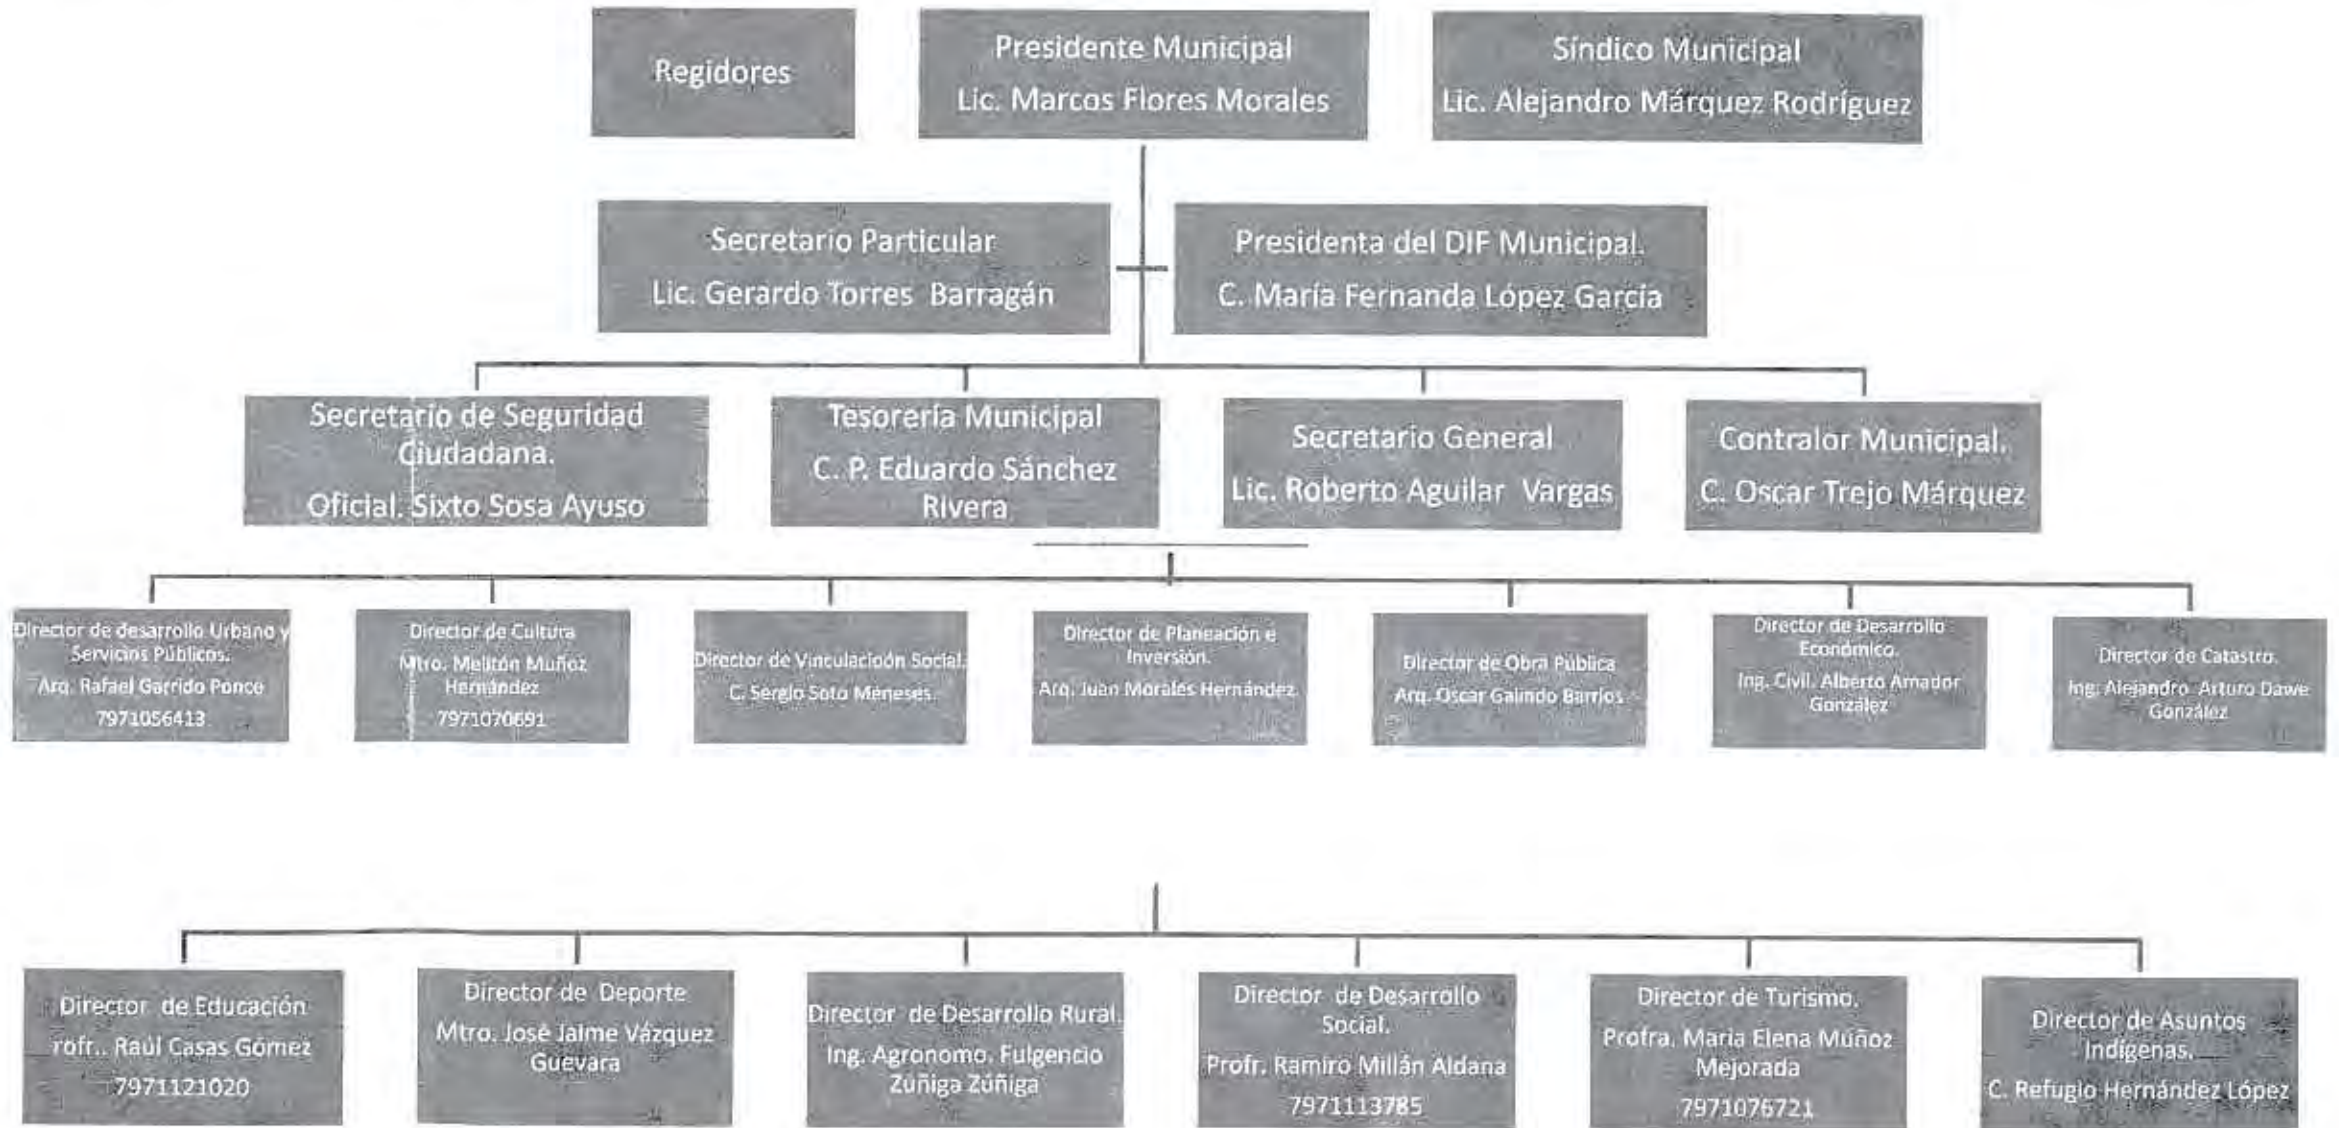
Regidores

Presidente Municipal
Lic. Marcos Flores Morales

Síndico Municipal
Lic. Alejandro Márquez Rodríguez

Secretario Particular
Lic. Gerardo Torres Barragán

Presidenta del DIF Municipal.
C. María Fernanda López García

Secretario de Seguridad Ciudadana.
Oficial. Sixto Sosa Ayuso

Tesorería Municipal
C. P. Eduardo Sánchez Rivera

Secretario General
Lic. Roberto Aguilar Vargas

Contralor Municipal.
C. Oscar Trejo Márquez

Director de desarrollo Urbano y Servicios Públicos.
Arq. Rafael Garrido Ponce
7971056413

Director de Cultura
Mtro. Melitón Muñoz Hernández
7971070691

Director de Vinculación Social.
C. Sergio Soto Meneses.

Director de Planeación e Inversión.
Arq. Juan Morales Hernández

Director de Obra Pública
Arq. Oscar Galindo Barrios

Director de Desarrollo Económico.
Ing. Civil. Alberto Amador González

Director de Catastro.
Ing. Alejandro Arturo Dawe González

Director de Educación
rofr.. Raúl Casas Gómez
7971121020

Director de Deporte
Mtro. José Jaime Vázquez Guevara

Director de Desarrollo Rural.
Ing. Agronomo. Fulgencio Zúñiga Zúñiga

Director de Desarrollo Social.
Profr. Ramiro Millán Aldana
7971113785

Director de Turismo.
Profra. María Elena Múñoz Mejorada
7971076721

Director de Asuntos Indígenas.
C. Refugio Hernández López